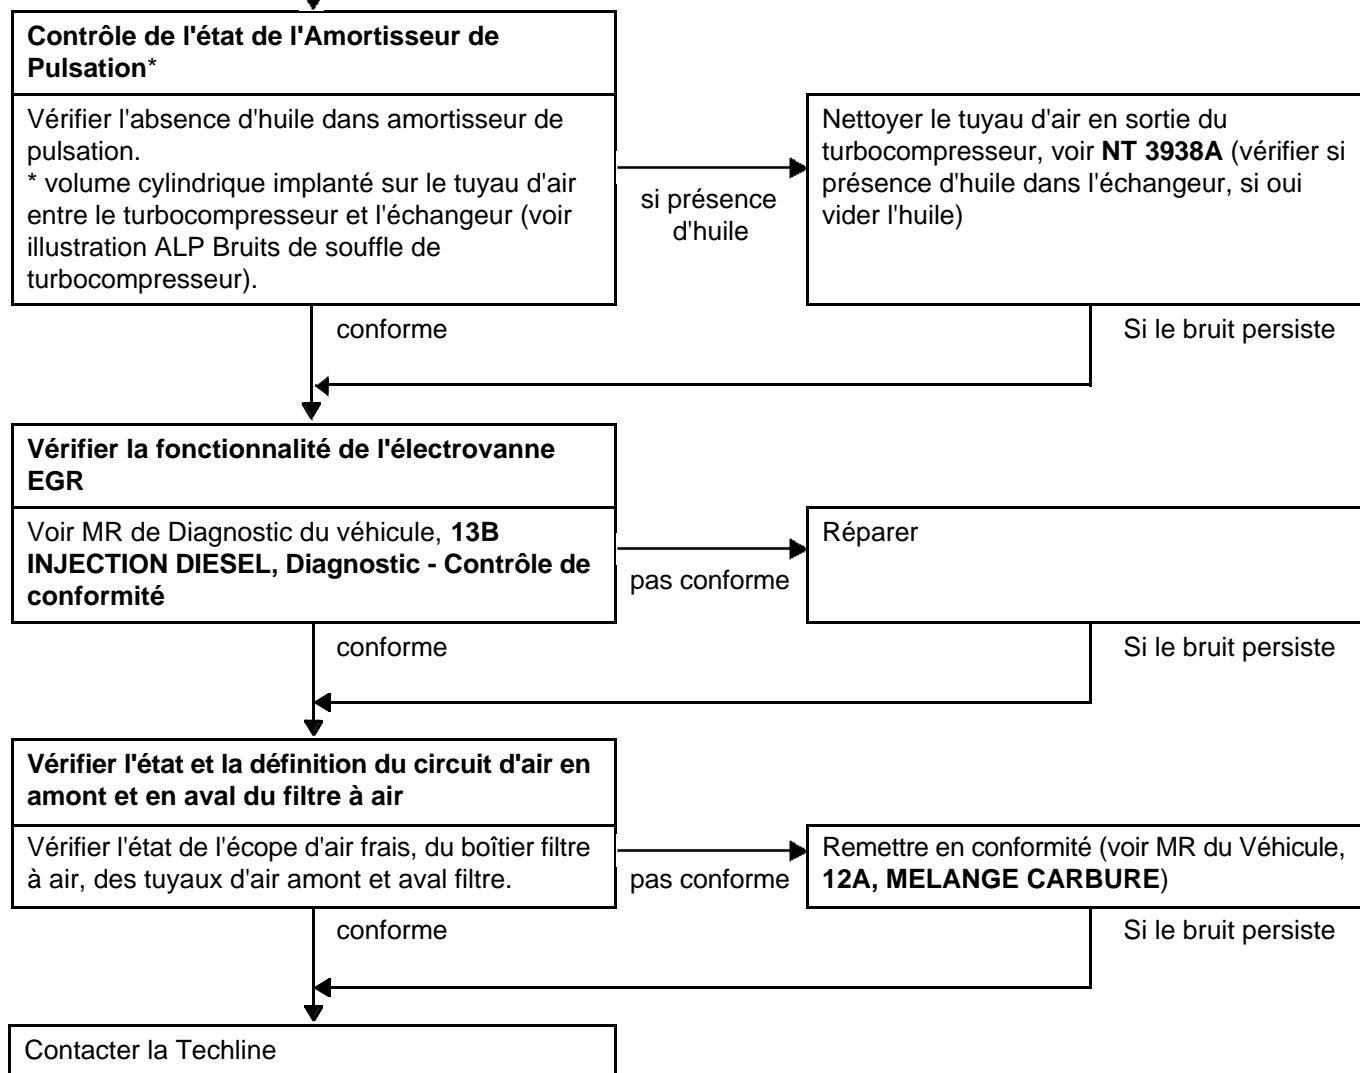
Contrôle de l'état de l'Amortisseur de Pulsation*

Vérifier l'absence d'huile dans amortisseur de pulsation.
* volume cylindrique implanté sur le tuyau d'air entre le turbocompresseur et l'échangeur (voir illustration ALP Bruits de souffle de turbocompresseur).

si présence d'huile

Nettoyer le tuyau d'air en sortie du turbocompresseur, voir NT 3938A (vérifier si présence d'huile dans l'échangeur, si oui vider l'huile)

conforme

Si le bruit persiste

Vérifier la fonctionnalité de l'électrovanne EGR

Voir MR de Diagnostic du véhicule, 13B INJECTION DIESEL, Diagnostic - Contrôle de conformité

pas conforme

Réparer

conforme

Si le bruit persiste

Vérifier l'état et la définition du circuit d'air en amont et en aval du filtre à air

Vérifier l'état de l'écope d'air frais, du boîtier filtre à air, des tuyaux d'air amont et aval filtre.

pas conforme

Remettre en conformité (voir MR du Véhicule, 12A, MELANGE CARBURE)

conforme

Si le bruit persiste

Contacter la Techline